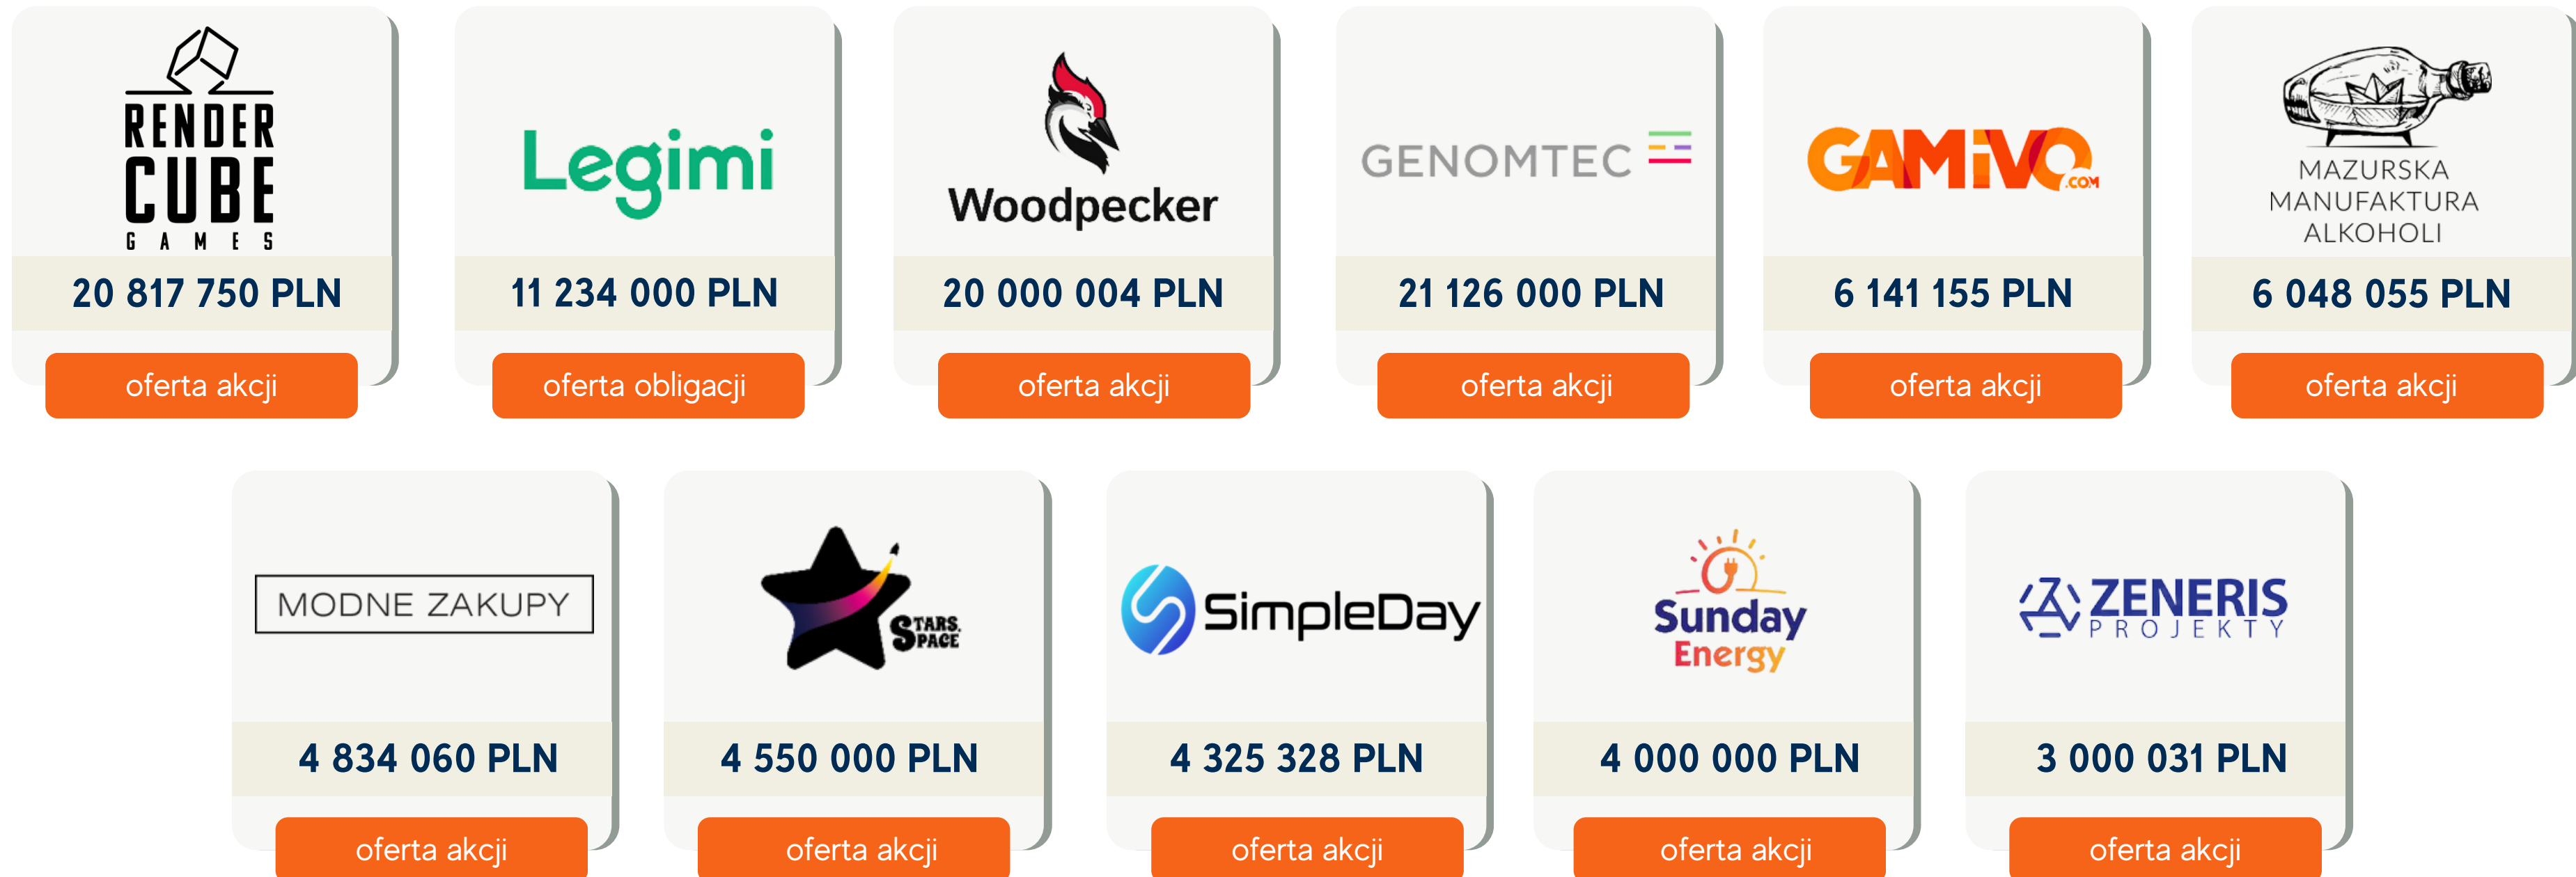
RENDER CUBE GAMES

20 817 750 PLN

oferta akcji

Legimi

11 234 000 PLN

oferta obligacji

Woodpecker

20 000 004 PLN

oferta akcji

GENOMTEC

21 126 000 PLN

oferta akcji

GAMIVO.COM

6 141 155 PLN

oferta akcji

MAZURSKA MANUFAKTURA ALKOHOLI

6 048 055 PLN

oferta akcji

MODNE ZAKUPY

4 834 060 PLN

oferta akcji

STARS PACE

4 550 000 PLN

oferta akcji

SimpleDay

4 325 328 PLN

oferta akcji

Sunday Energy

4 000 000 PLN

oferta akcji

ZENERIS PROJEKTY

3 000 031 PLN

oferta akcji